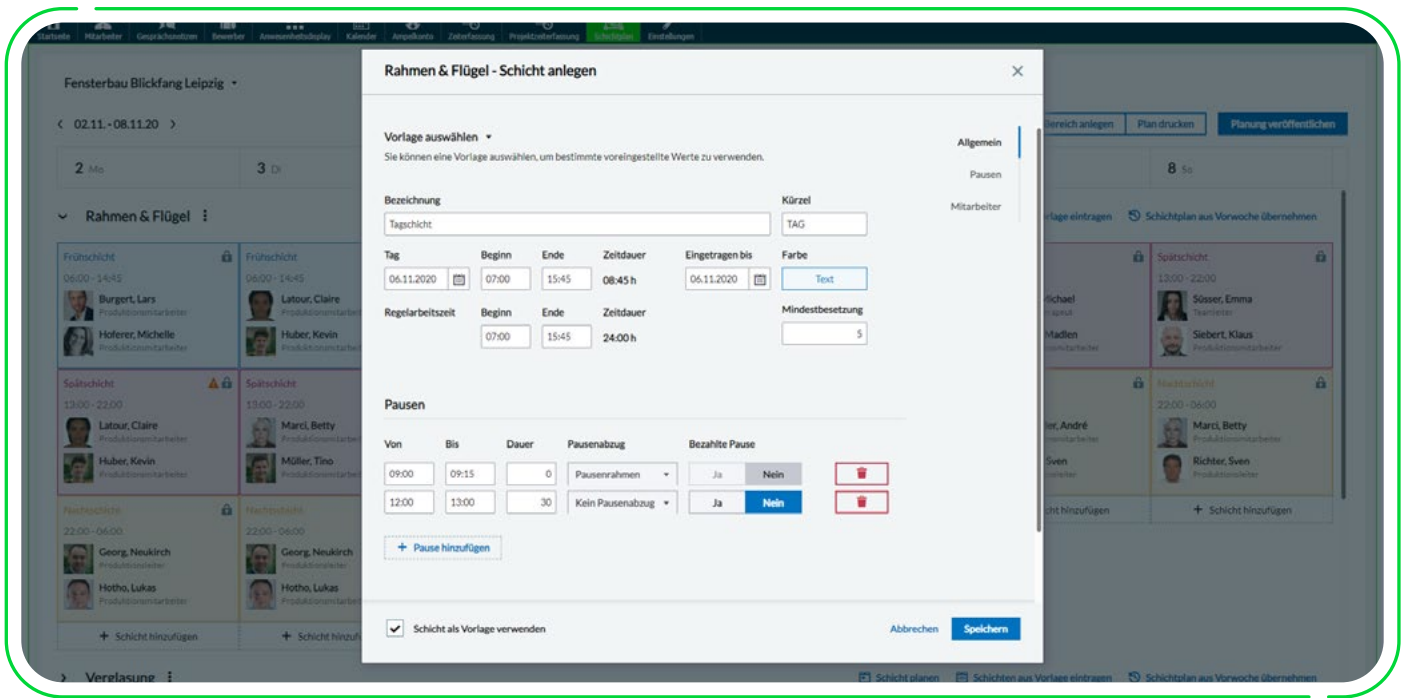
Startseite Mitarbeiter Gesprächsnotizen Bewerber Anwesenheitsdisplay Kalender Ampelkonto Zeiterfassung Projektzeiterfassung Schichtplan Einstellungen

Fensterbau Blickfang Leipzig

02.11. - 08.11.20

2 Mo
3 Di
8 So

Rahmen & Flügel

Frühschicht
06:00 - 14:45
Burgert, Lars
Produktionsmitarbeiter
Hoferer, Michelle
Produktionsmitarbeiter

Frühschicht
06:00 - 14:45
Latour, Claire
Huber, Kevin

Spätschicht
13:00 - 22:00
Latour, Claire
Produktionsmitarbeiter
Huber, Kevin
Produktionsmitarbeiter

Spätschicht
13:00 - 22:00
Marci, Betty
Müller, Tino

Nachtschicht
22:00 - 06:00
Georg, Neukirch
Produktionsleiter
Hotho, Lukas
Produktionsmitarbeiter

Nachtschicht
22:00 - 06:00
Georg, Neukirch
Hotho, Lukas

+ Schicht hinzufügen
+ Schicht hinzu

Verglasung

Bereich anlegen
Plan drucken
Planung veröffentlichen
Vorlage eintragen
Schichtplan aus Vorwoche übernehmen

Michael
Madlen
ler, André
Sven
Schicht hinzufügen

Spätschicht
13:00 - 22:00
Süsser, Emma
Teamleiter
Siebert, Klaus
Produktionsmitarbeiter

Nachtschicht
22:00 - 06:00
Marci, Betty
Produktionsmitarbeiter
Richter, Sven
Produktionsleiter
+ Schicht hinzufügen

Schicht planen
Schichten aus Vorlage eintragen
Schichtplan aus Vorwoche übernehmen

Rahmen & Flügel - Schicht anlegen

Vorlage auswählen
Sie können eine Vorlage auswählen, um bestimmte voreingestellte Werte zu verwenden.

Allgemein
Pausen
Mitarbeiter

Bezeichnung
Tagschicht
Kürzel
TAG

Tag
06.11.2020
Beginn
07:00
Ende
15:45
Zeitdauer
08:45 h
Eingetragen bis
06.11.2020
Farbe
Text

Regelarbeitszeit
Beginn
07:00
Ende
15:45
Zeitdauer
24:00 h
Mindestbesetzung
5

Pausen

| Von | Bis | Dauer | Pausenabzug | Bezahlte Pause |
|---|---|---|---|---|
| 09:00 | 09:15 | 0 | Pausenrahmen | Ja Nein |
| 12:00 | 13:00 | 30 | Kein Pausenabzug | Ja Nein |

+ Pause hinzufügen

Schicht als Vorlage verwenden
Abbrechen
Speichern